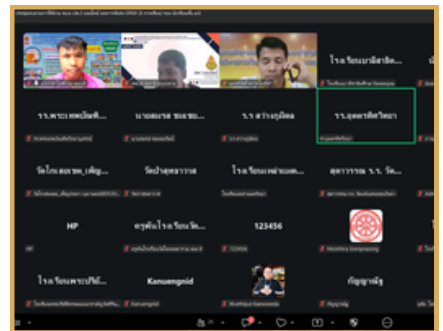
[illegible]

โรงเรียนเวฬุวันวิท... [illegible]

ร.ร.พระแทนดงรังวิ... นายสมชาย ขอนขอ... ร.ร.สว่างอรุณวิท ร.ร.อุดรพิทยานุกูล

วัดโกเตยะทะ_เพื่อ... วัดป่าสุทธาวาส โรงเรียนหนองหานวิ... สุดารัตน์ ร.ร. วัด...

HP ครูพันโรงเรียนวัด... 123456

โรงเรียนพระปริยัติ... Kanuengnid กัญญาณัฐ